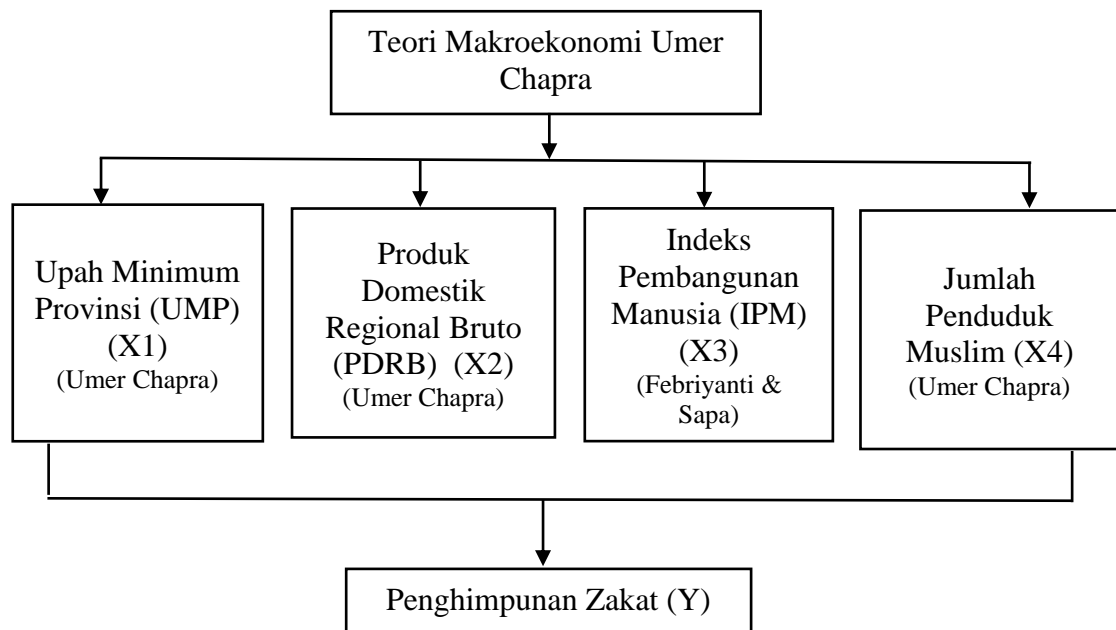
Teori Makroekonomi Umer Chapra

Upah Minimum Provinsi (UMP) (X1)
(Umer Chapra)

Produk Domestik Regional Bruto (PDRB) (X2)
(Umer Chapra)

Indeks Pembangunan Manusia (IPM) (X3)
(Febriyanti & Sapa)

Jumlah Penduduk Muslim (X4)
(Umer Chapra)

Penghimpunan Zakat (Y)